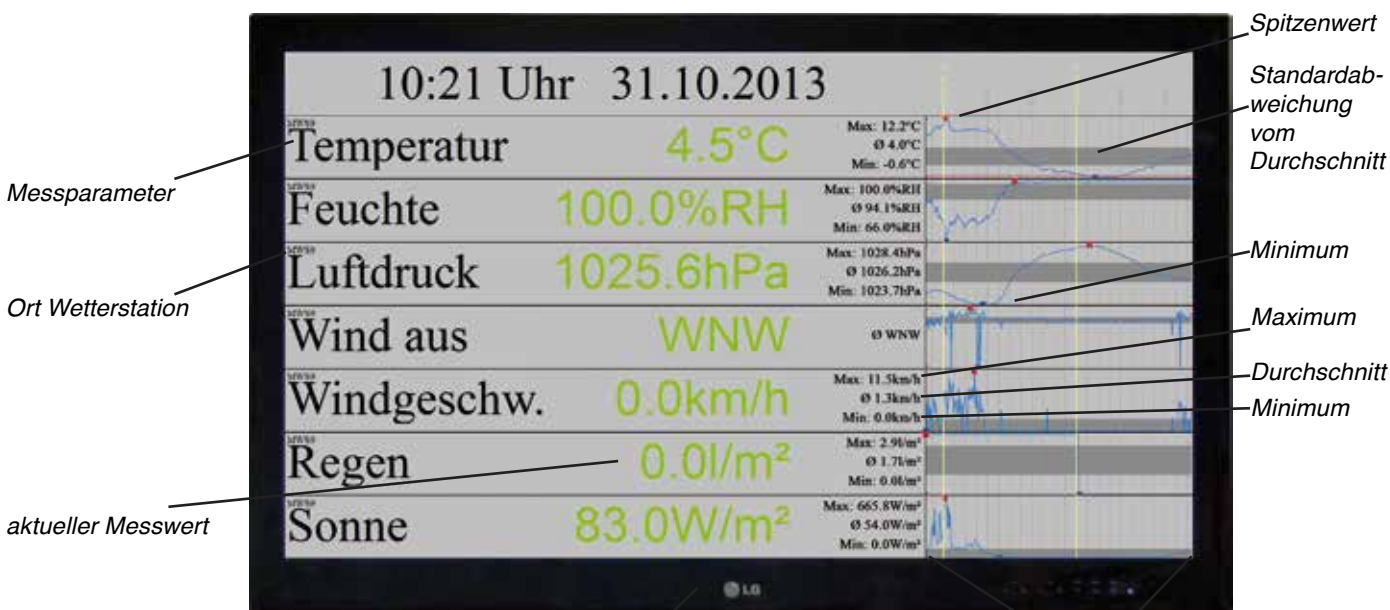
Spitzenwert

Standardabweichung vom Durchschnitt

10:21 Uhr 31.10.2013

Messparameter

Ort Wetterstation

MWSt
Temperatur 4.5°C
Max: 12.2°C
Ø 4.0°C
Min: -0.6°C

MWSt
Feuchte 100.0%RH
Max: 100.0%RH
Ø 94.1%RH
Min: 66.0%RH

MWSt
Luftdruck 1025.6hPa
Max: 1028.4hPa
Ø 1026.2hPa
Min: 1023.7hPa

Minimum

Wind aus WNW
Ø WNW

Maximum

MWSt
Windgeschw. 0.0km/h
Max: 11.5km/h
Ø 1.3km/h
Min: 0.0km/h

Durchschnitt

Minimum

MWSt
Regen 0.0l/m²
Max: 2.9l/m²
Ø 1.7l/m²
Min: 0.0l/m²

aktueller Messwert

MWSt
Sonne 83.0W/m²
Max: 665.8W/m²
Ø 54.0W/m²
Min: 0.0W/m²

LG